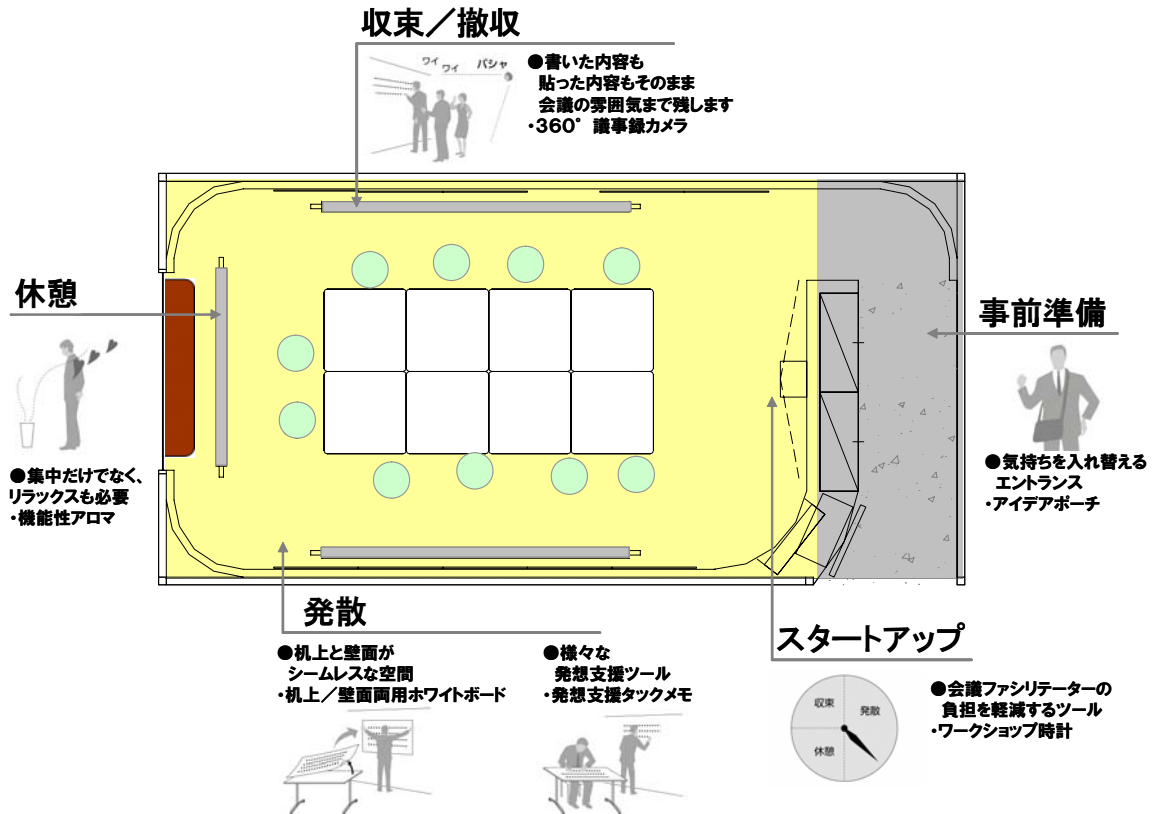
収束／撤収

ワイ ワイ パシャ

●書いた内容も
貼った内容もそのまま
会議の雰囲気まで残します
・360°議事録カメラ

休憩

●集中だけでなく、
リラックスも必要
・機能性アロマ

事前準備

●気持ちを入れ替える
エントランス
・アイデアポーチ

発散

●机上と壁面が
シームレスな空間
・机上／壁面両用ホワイトボード

●様々な
発想支援ツール
・発想支援タックメモ

スタートアップ

●会議ファシリテーターの
負担を軽減するツール
・ワークショップ時計

収束
発散
休憩